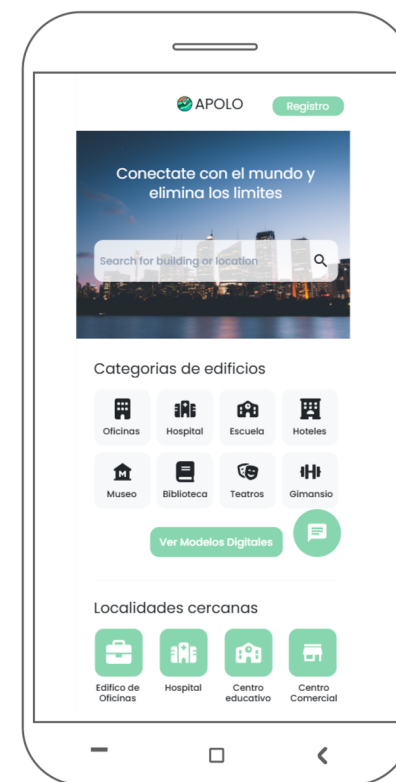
APOLO

Registro

Conectate con el mundo y elimina los limites

Search for building or location

Categorias de edificios

Oficinas
Hospital
Escuela
Hoteles
Museo
Biblioteca
Teatros
Gimansio

Ver Modelos Digitales

Localidades cercanas

Edifico de Oficinas
Hospital
Centro educativo
Centro Comercial